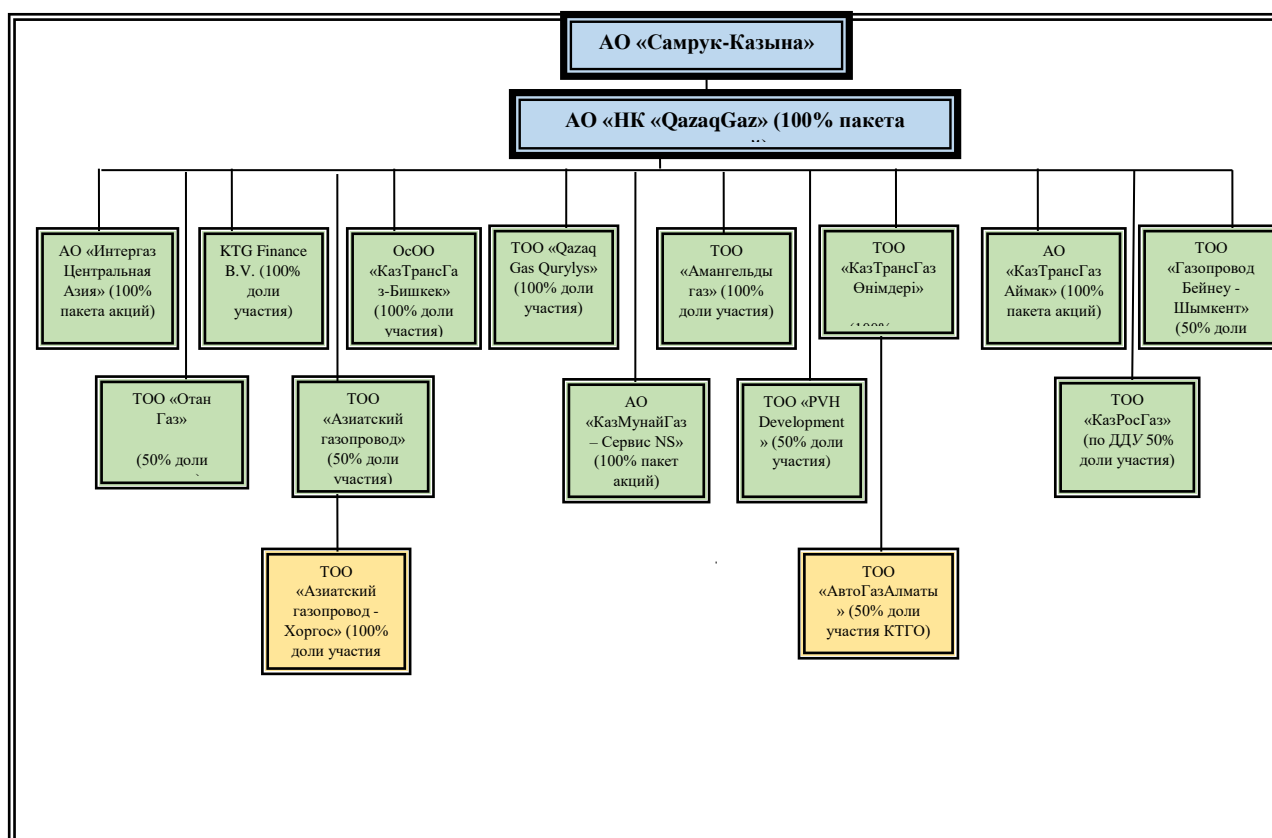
АО «Самрук-Казына»

АО «НК «QazaqGaz» (100% пакета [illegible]

АО «Интергаз Центральная Азия» (100% пакета акций)

KTG Finance B.V. (100% доли участия)

ОсОО «КазТрансГаз-Бишкек» (100% доли участия)

ТОО «Qazaq Gas Qurylys» (100% доли участия)

ТОО «Амангельды газ» (100% доли участия)

ТОО «КазТрансГаз Өнімдері» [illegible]

АО «КазТрансГаз Аймак» (100% пакета акций)

ТОО «Газопровод Бейнеу - Шымкент» (50% доли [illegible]

ТОО «Отан Газ» (50% доли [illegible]

ТОО «Азиатский газопровод» (50% доли участия)

АО «КазМунайГаз – Сервис NS» (100% пакет акций)

ТОО «PVH Development» (50% доли участия)

ТОО «КазРосГаз» (по ДДУ 50% доли участия)

ТОО «Азиатский газопровод - Хоргос» (100% доли участия

ТОО «АвтоГазАлматы» (50% доли участия КТГО)